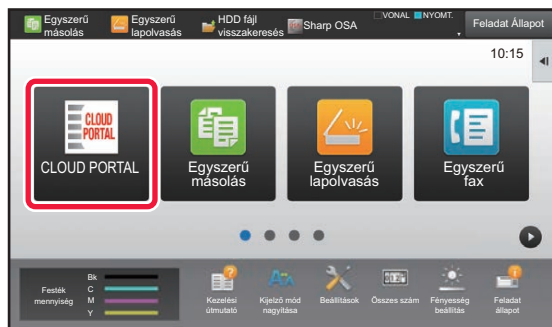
Egyszerű másolás
Egyszerű lapolvasás
HDD fájl visszakeresés
Sharp OSA
VONAL NYOMT.
Feladat Állapot
10:15

CLOUD PORTAL
CLOUD PORTAL
Egyszerű másolás
Egyszerű lapolvasás
Egyszerű fax

Festék mennyiség
Bk
C
M
Y
Kezelési útmutató
Kijelző mód nagyítása
Beállítások
Összes szám
Fényesség beállítás
Feladat állapot